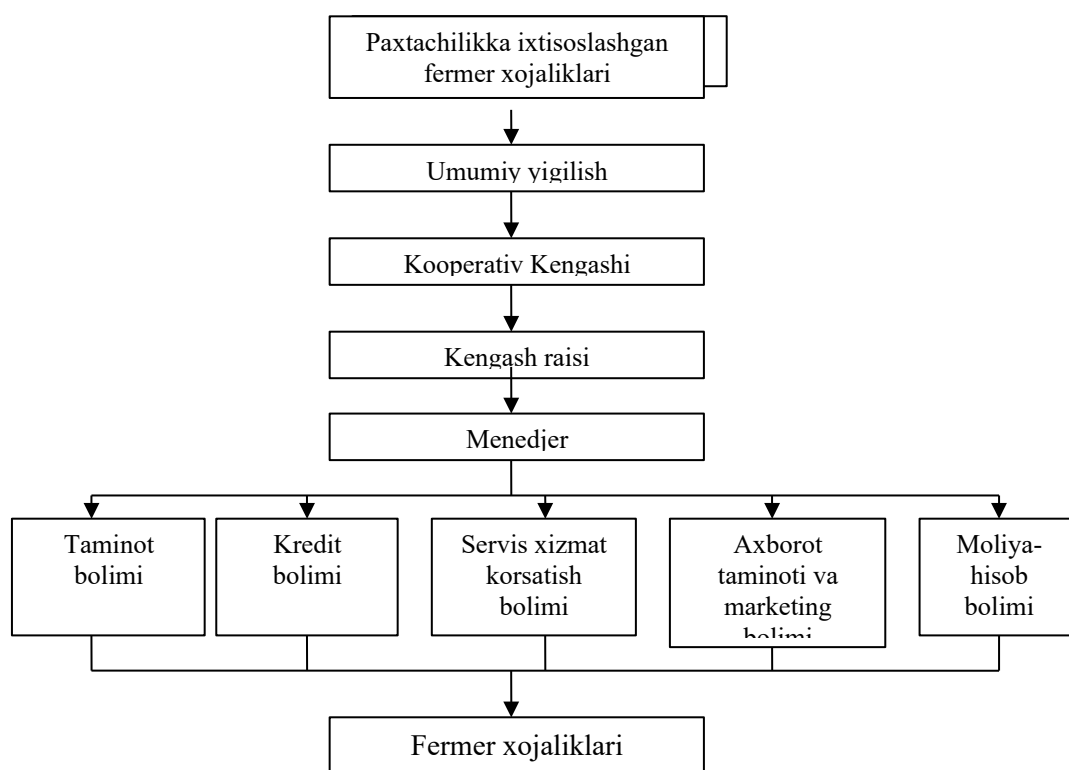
Paxtachilikka ixtisoslashgan fermer xojaliklari

Umumiy yigilish

Kooperativ Kengashi

Kengash raisi

Menedjer

Taminot bolimi

Kredit bolimi

Servis xizmat korsatish bolimi

Axborot taminoti va marketing bolimi

Moliya-hisob bolimi

Fermer xojaliklari